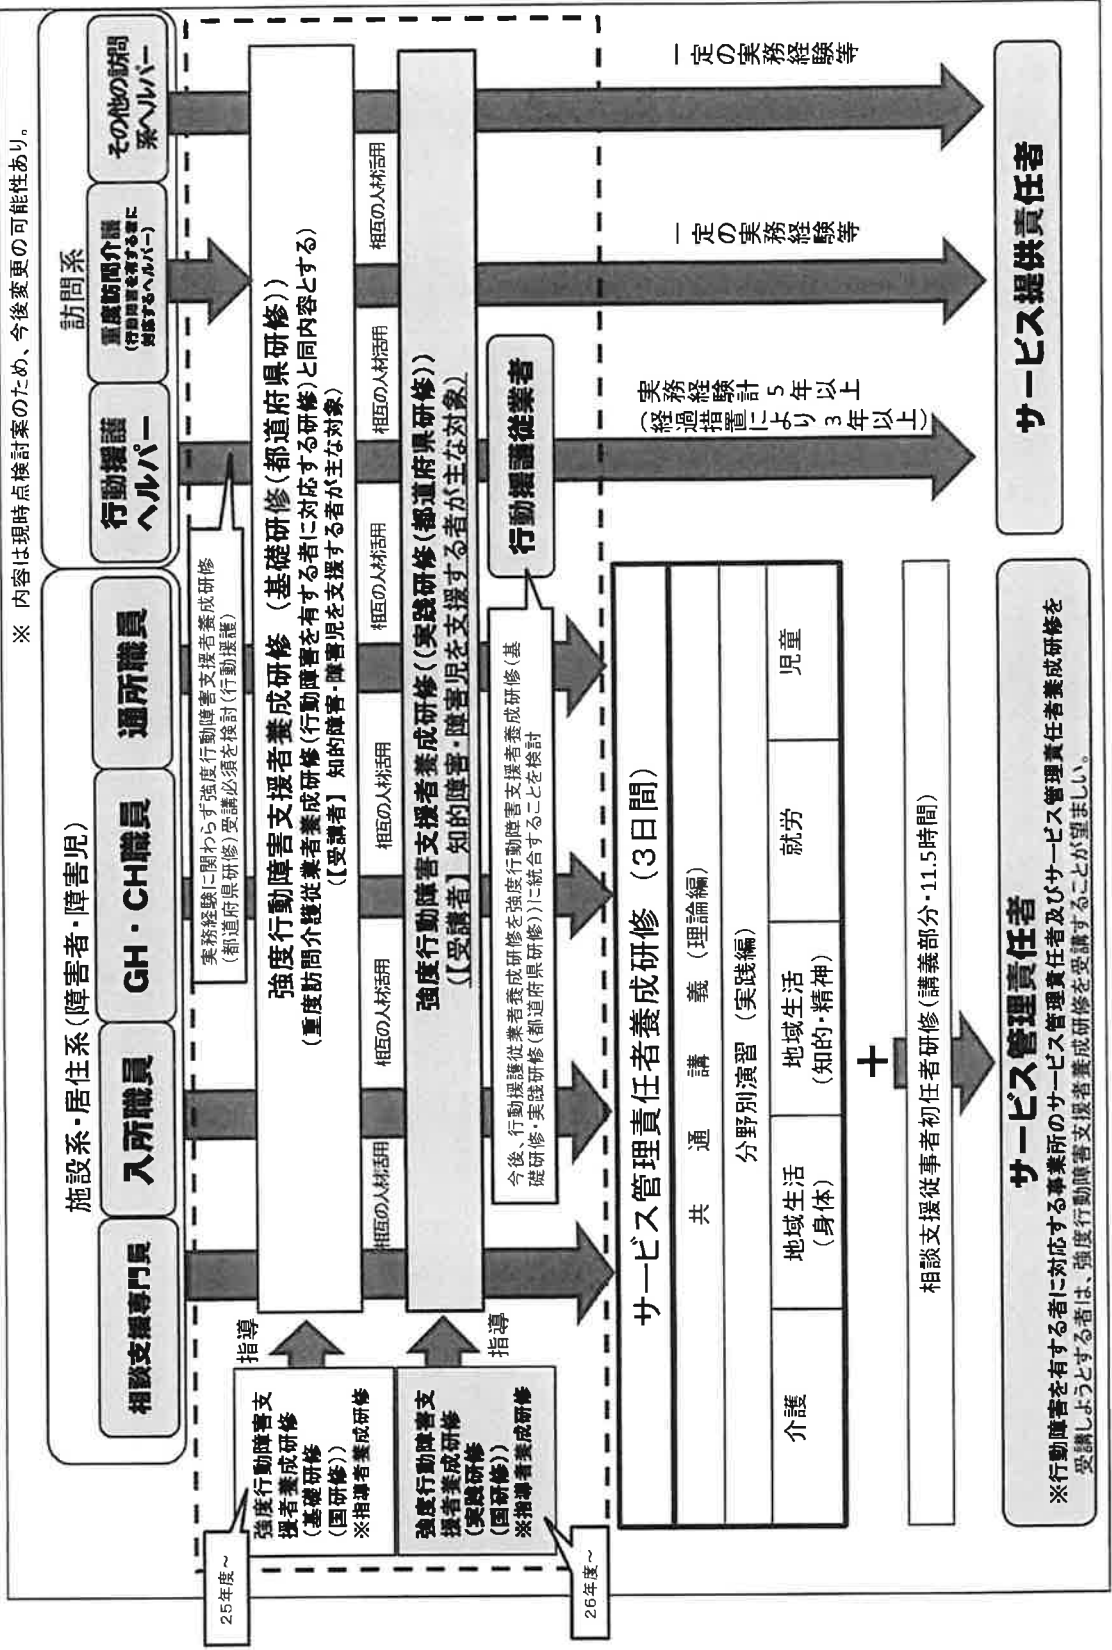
※ 内容は現時点検討案のため、今後変更の可能性あり。

施設系・居住系（障害者・障害児）

訪問系

相談支援専門員

入所職員

GH・CH職員

通所職員

行動援護ヘルパー

重度訪問介護（行動障害を有する者に対応するヘルパー）

その他の訪問系ヘルパー

実務経験に関わらず強度行動障害支援者養成研修（都道府県研修）受講必須を検討（行動援護）

強度行動障害支援者養成研修（基礎研修（都道府県研修））

（重度訪問介護従業者養成研修（行動障害を有する者に対応する研修）と同内容とする）

【受講者】知的障害・障害児を支援する者が主な対象

相互の人材活用　相互の人材活用　相互の人材活用　相互の人材活用　相互の人材活用　相互の人材活用

強度行動障害支援者養成研修（実践研修（都道府県研修））

【受講者】知的障害・障害児を支援する者が主な対象

今後、行動援護従業者養成研修を強度行動障害支援者養成研修（基礎研修・実践研修（都道府県研修））に統合することを検討

行動援護従業者

一定の実務経験等

一定の実務経験等

実務経験5年以上（経過措置により3年以上）

指導

強度行動障害支援者養成研修（基礎研修（国研修））※指導者養成研修

25年度～

指導

強度行動障害支援者養成研修（実践研修（国研修））※指導者養成研修

26年度～

サービス管理責任者養成研修（3日間）

| 共通講義（理論編） | | | |
|---|---|---|---|
| 分野別演習（実践編） | | | |
| 介護 | 地域生活（身体） | 地域生活（知的・精神） | 就労 | 児童 |

＋

相談支援従事者初任者研修（講義部分・11.5時間）

サービス管理責任者

サービス提供責任者

※行動障害を有する者に対応する事業所のサービス管理責任者及びサービス管理責任者養成研修を受講しようとする者は、強度行動障害支援者養成研修を受講することが望ましい。